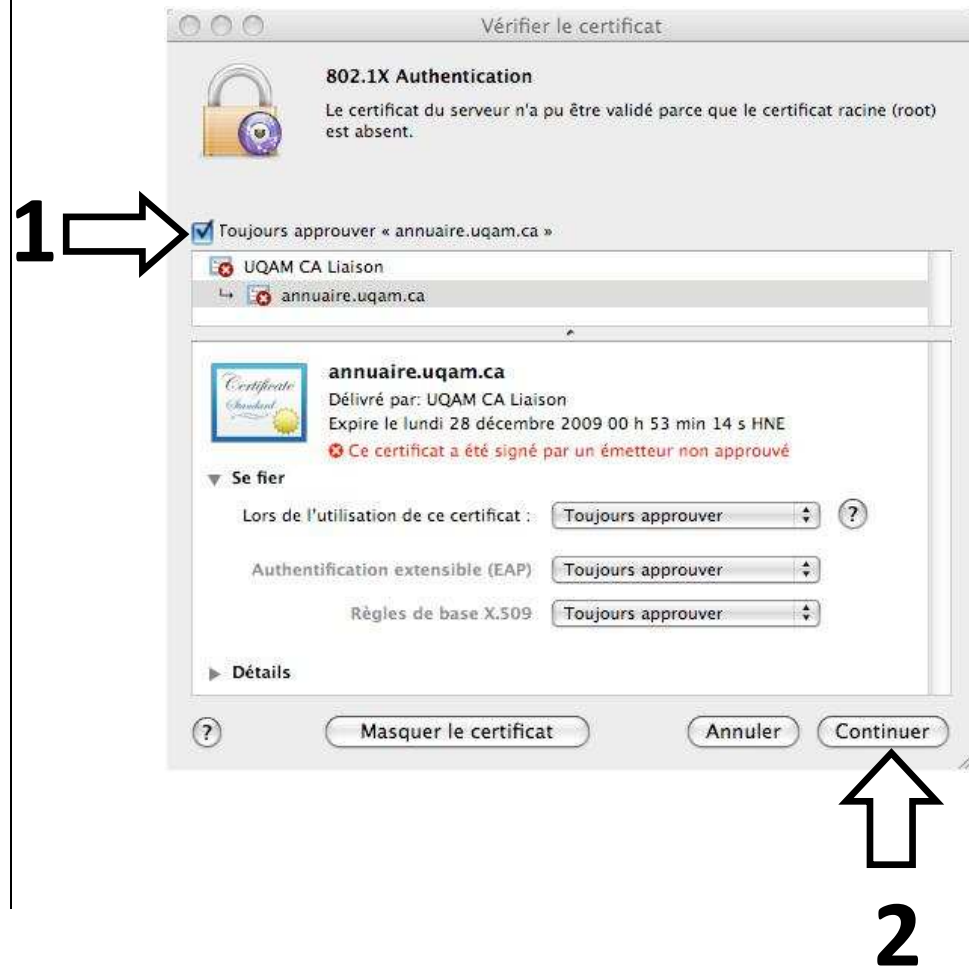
Vérifier le certificat

802.1X Authentication

Le certificat du serveur n'a pu être validé parce que le certificat racine (root) est absent.

1

Toujours approuver « annuaire.uqam.ca »

UQAM CA Liaison

annuaire.uqam.ca

Certificate Standard

annuaire.uqam.ca

Délivré par: UQAM CA Liaison

Expire le lundi 28 décembre 2009 00 h 53 min 14 s HNE

Ce certificat a été signé par un émetteur non approuvé

Se fier

Lors de l'utilisation de ce certificat : Toujours approuver ?

Authentification extensible (EAP) Toujours approuver

Règles de base X.509 Toujours approuver

Détails

? Masquer le certificat Annuler Continuer

2